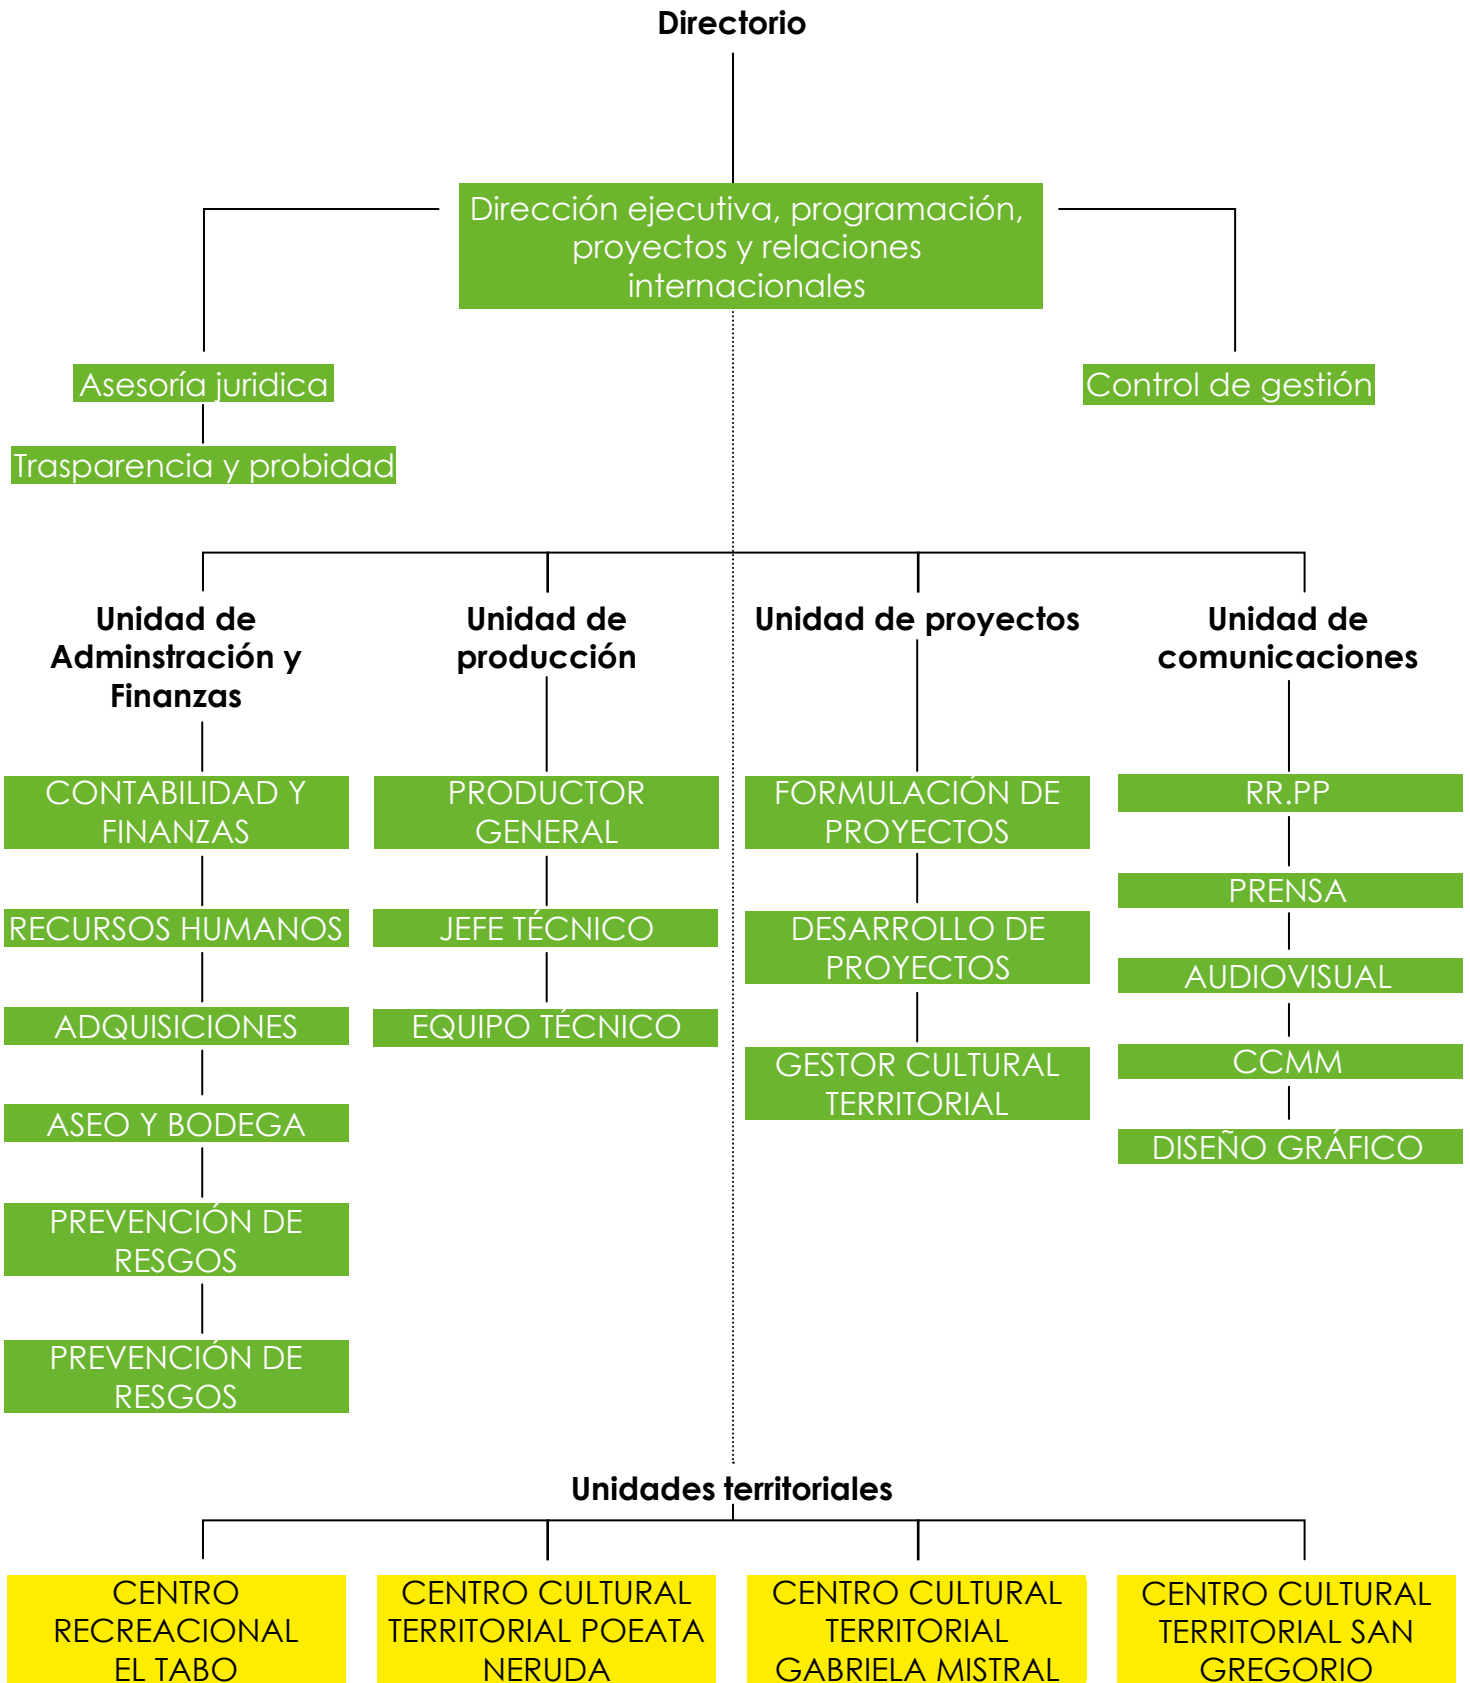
Directorio

Dirección ejecutiva, programación, proyectos y relaciones internacionales

Asesoría juridica

Trasparencia y probidad

Control de gestión

Unidad de Adminstración y Finanzas

CONTABILIDAD Y FINANZAS

RECURSOS HUMANOS

ADQUISICIONES

ASEO Y BODEGA

PREVENCIÓN DE RESGOS

PREVENCIÓN DE RESGOS

Unidad de producción

PRODUCTOR GENERAL

JEFE TÉCNICO

EQUIPO TÉCNICO

Unidad de proyectos

FORMULACIÓN DE PROYECTOS

DESARROLLO DE PROYECTOS

GESTOR CULTURAL TERRITORIAL

Unidad de comunicaciones

RR.PP

PRENSA

AUDIOVISUAL

CCMM

DISEÑO GRÁFICO

Unidades territoriales

CENTRO RECREACIONAL EL TABO

CENTRO CULTURAL TERRITORIAL POEATA NERUDA

CENTRO CULTURAL TERRITORIAL GABRIELA MISTRAL

CENTRO CULTURAL TERRITORIAL SAN GREGORIO